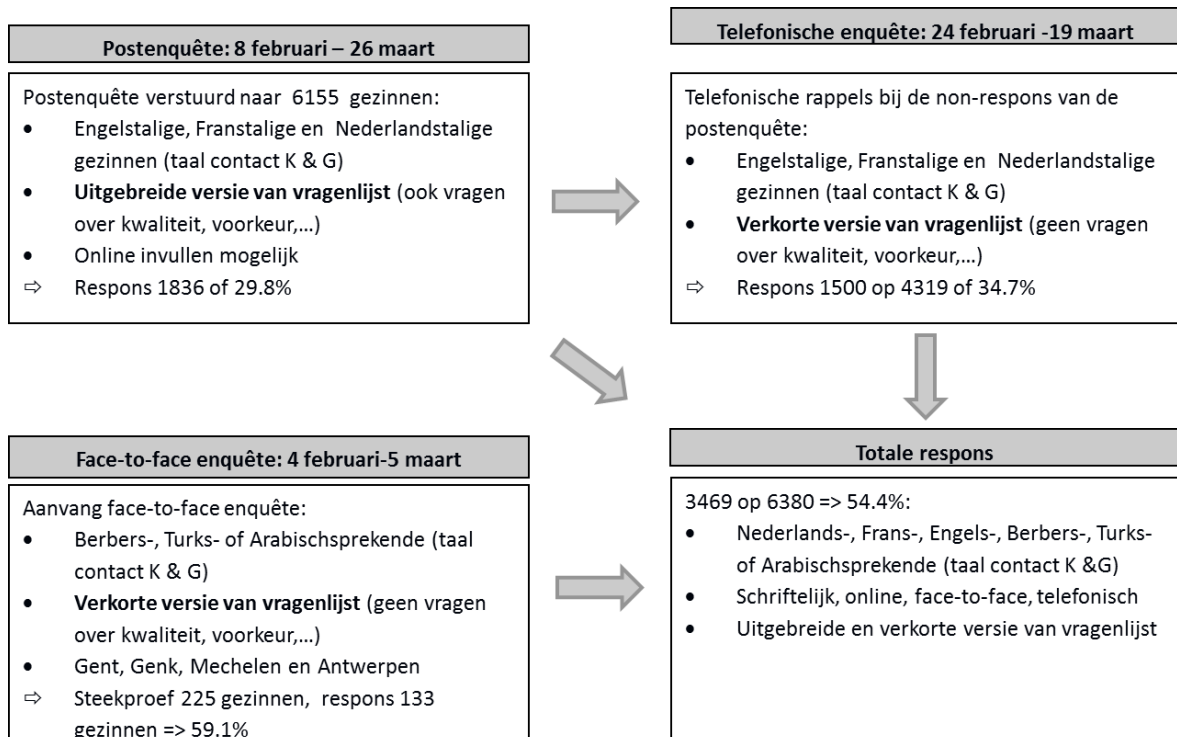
Postenquête: 8 februari – 26 maart

Postenquête verstuurd naar 6155 gezinnen:
- Engelstalige, Franstalige en Nederlandstalige gezinnen (taal contact K & G)
- **Uitgebreide versie van vragenlijst** (ook vragen over kwaliteit, voorkeur,…)
- Online invullen mogelijk
⇨ Respons 1836 of 29.8%

Telefonische enquête: 24 februari -19 maart

Telefonische rappels bij de non-respons van de postenquête:
- Engelstalige, Franstalige en Nederlandstalige gezinnen (taal contact K & G)
- **Verkorte versie van vragenlijst** (geen vragen over kwaliteit, voorkeur,…)
⇨ Respons 1500 op 4319 of 34.7%

Face-to-face enquête: 4 februari-5 maart

Aanvang face-to-face enquête:
- Berbers-, Turks- of Arabischsprekende (taal contact K & G)
- **Verkorte versie van vragenlijst** (geen vragen over kwaliteit, voorkeur,…)
- Gent, Genk, Mechelen en Antwerpen
⇨ Steekproef 225 gezinnen, respons 133 gezinnen => 59.1%

Totale respons

3469 op 6380 => 54.4%:
- Nederlands-, Frans-, Engels-, Berbers-, Turks- of Arabischsprekende (taal contact K &G)
- Schriftelijk, online, face-to-face, telefonisch
- Uitgebreide en verkorte versie van vragenlijst